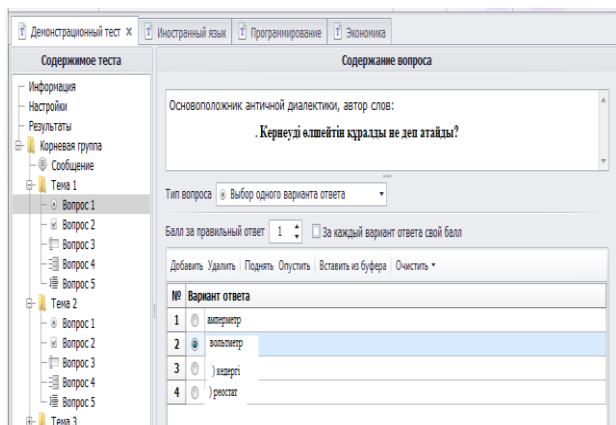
Демонстрационный тест ×
Иностранный язык
Программирование
Экономика

Содержимое теста
Информация
Настройки
Результаты
Корневая группа
Сообщение
Тема 1
Вопрос 1
Вопрос 2
Вопрос 3
Вопрос 4
Вопрос 5
Тема 2
Вопрос 1
Вопрос 2
Вопрос 3
Вопрос 4
Вопрос 5
Тема 3

Содержание вопроса
Основоположник античной диалектики, автор слов:
. Кернеуді өлшейтін құралды не деп атайды?

Тип вопроса Выбор одного варианта ответа
Балл за правильный ответ 1 За каждый вариант ответа свой балл
Добавить Удалить Поднять Опустить Вставить из буфера Очистить

| № | Вариант ответа |
|---|---|
| 1 | амперметр |
| 2 | вольтметр |
| 3 | ) кедергі |
| 4 | ) реостат |